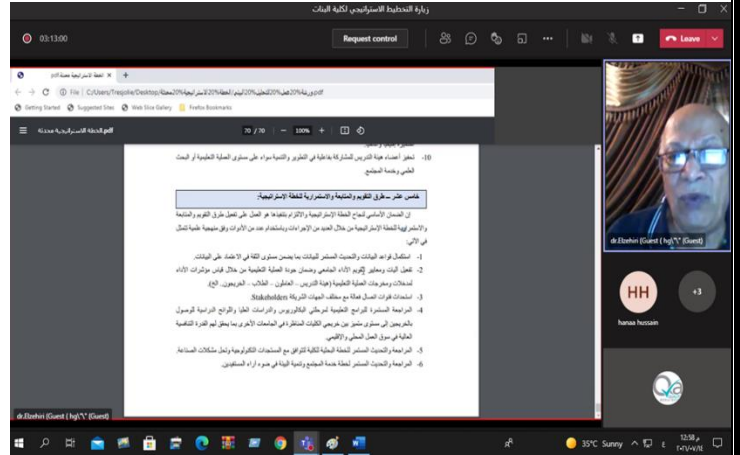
زيارة التخطيط الاستراتيجي لكلية البنات

03:13:00

Request control

Leave

الخطة الاستراتيجية محدثة.pdf

File | C:/Users/Trejolie/Desktop/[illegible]

Getting Started  Suggested Sites  Web Slice Gallery  Firefox Bookmarks

الخطة الاستراتيجية محدثة.pdf

70 / 70

100%

10- تحفيز أعضاء هيئة التدريس للمشاركة بفاعلية في التطوير والتنمية سواء على مستوى العملية التعليمية أو البحث العلمي وخدمة المجتمع.

خامس عشر – طرق التقويم والمتابعة والاستمرارية للخطة الإستراتيجية:

إن الضمان الأساسي لنجاح الخطة الإستراتيجية والالتزام بتنفيذها هو العمل على تفعيل طرق التقويم والمتابعة والاستمرارية للخطة الإستراتيجية من خلال العديد من الإجراءات وباستخدام عدد من الأدوات وفق منهجية علمية تتمثل في الآتي:

1- استكمال قواعد البيانات والتحديث المستمر للبيانات بما يضمن مستوى الثقة في الاعتماد على البيانات.

2- تفعيل آليات ومعايير تقويم الأداء الجامعي وضمان جودة العملية التعليمية من خلال قياس مؤشرات الأداء لمدخلات ومخرجات العملية التعليمية (هيئة التدريس – العاملين – الطلاب – الخريجين.. الخ).

3- استحداث قنوات اتصال فعالة مع مختلف الجهات الشريكة Stakeholders.

4- المراجعة المستمرة للبرامج التعليمية لمرحلتي البكالوريوس والدراسات العليا واللوائح الدراسية للوصول بالخريجين إلى مستوى متميز بين خريجي الكليات المناظرة في الجامعات الأخرى بما يحقق لهم القدرة التنافسية العالية في سوق العمل المحلي والإقليمي.

5- المراجعة والتحديث المستمر للخطة البحثية للكلية للتوافق مع المستجدات التكنولوجية ولحل مشكلات الصناعة.

6- المراجعة والتحديث المستمر لخطة خدمة المجتمع وتنمية البيئة في ضوء آراء المستفيدين.

dr.Elzehin (Guest ( hg\"\' (Guest)

dr.Elzehin (Guest ( hg\"\' (Guest)

HH

hanaa hussain

+3

35°C Sunny

12:58 م
٢٠٢١/٠٧/١٤